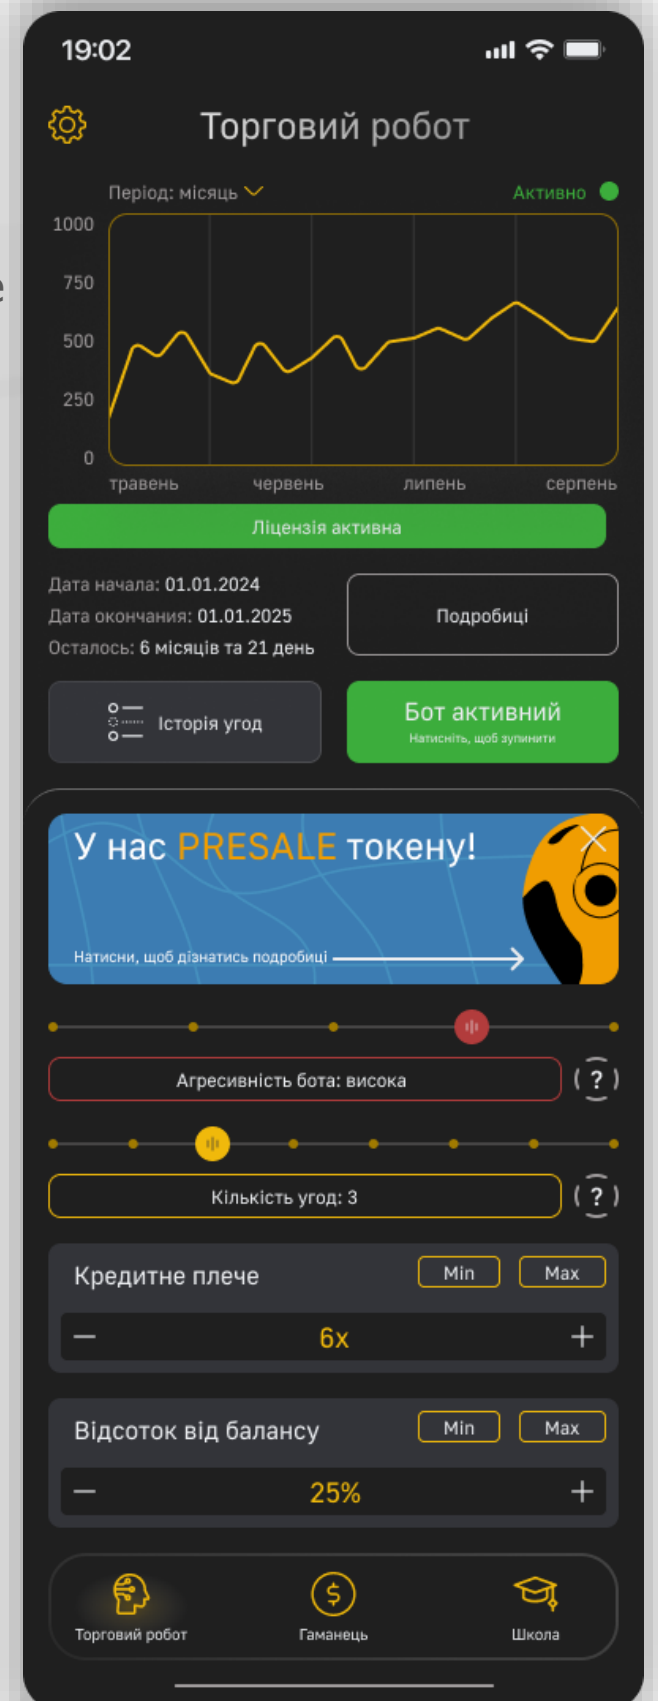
19:02

Торговий робот

Період: місяць

Активно

1000
750
500
250
0

травень червень липень серпень

Ліцензія активна

Дата начала: 01.01.2024
Дата окончания: 01.01.2025
Осталось: 6 місяців та 21 день

Подробиці

Історія угод

Бот активний
Натисніть, щоб зупинити

У нас PRESALE токену!

Натисни, щоб дізнатись подробиці

Агресивність бота: висока

?

Кількість угод: 3

?

Кредитне плече

Min Max

6x

Відсоток від балансу

Min Max

25%

Торговий робот

Гаманець

Школа